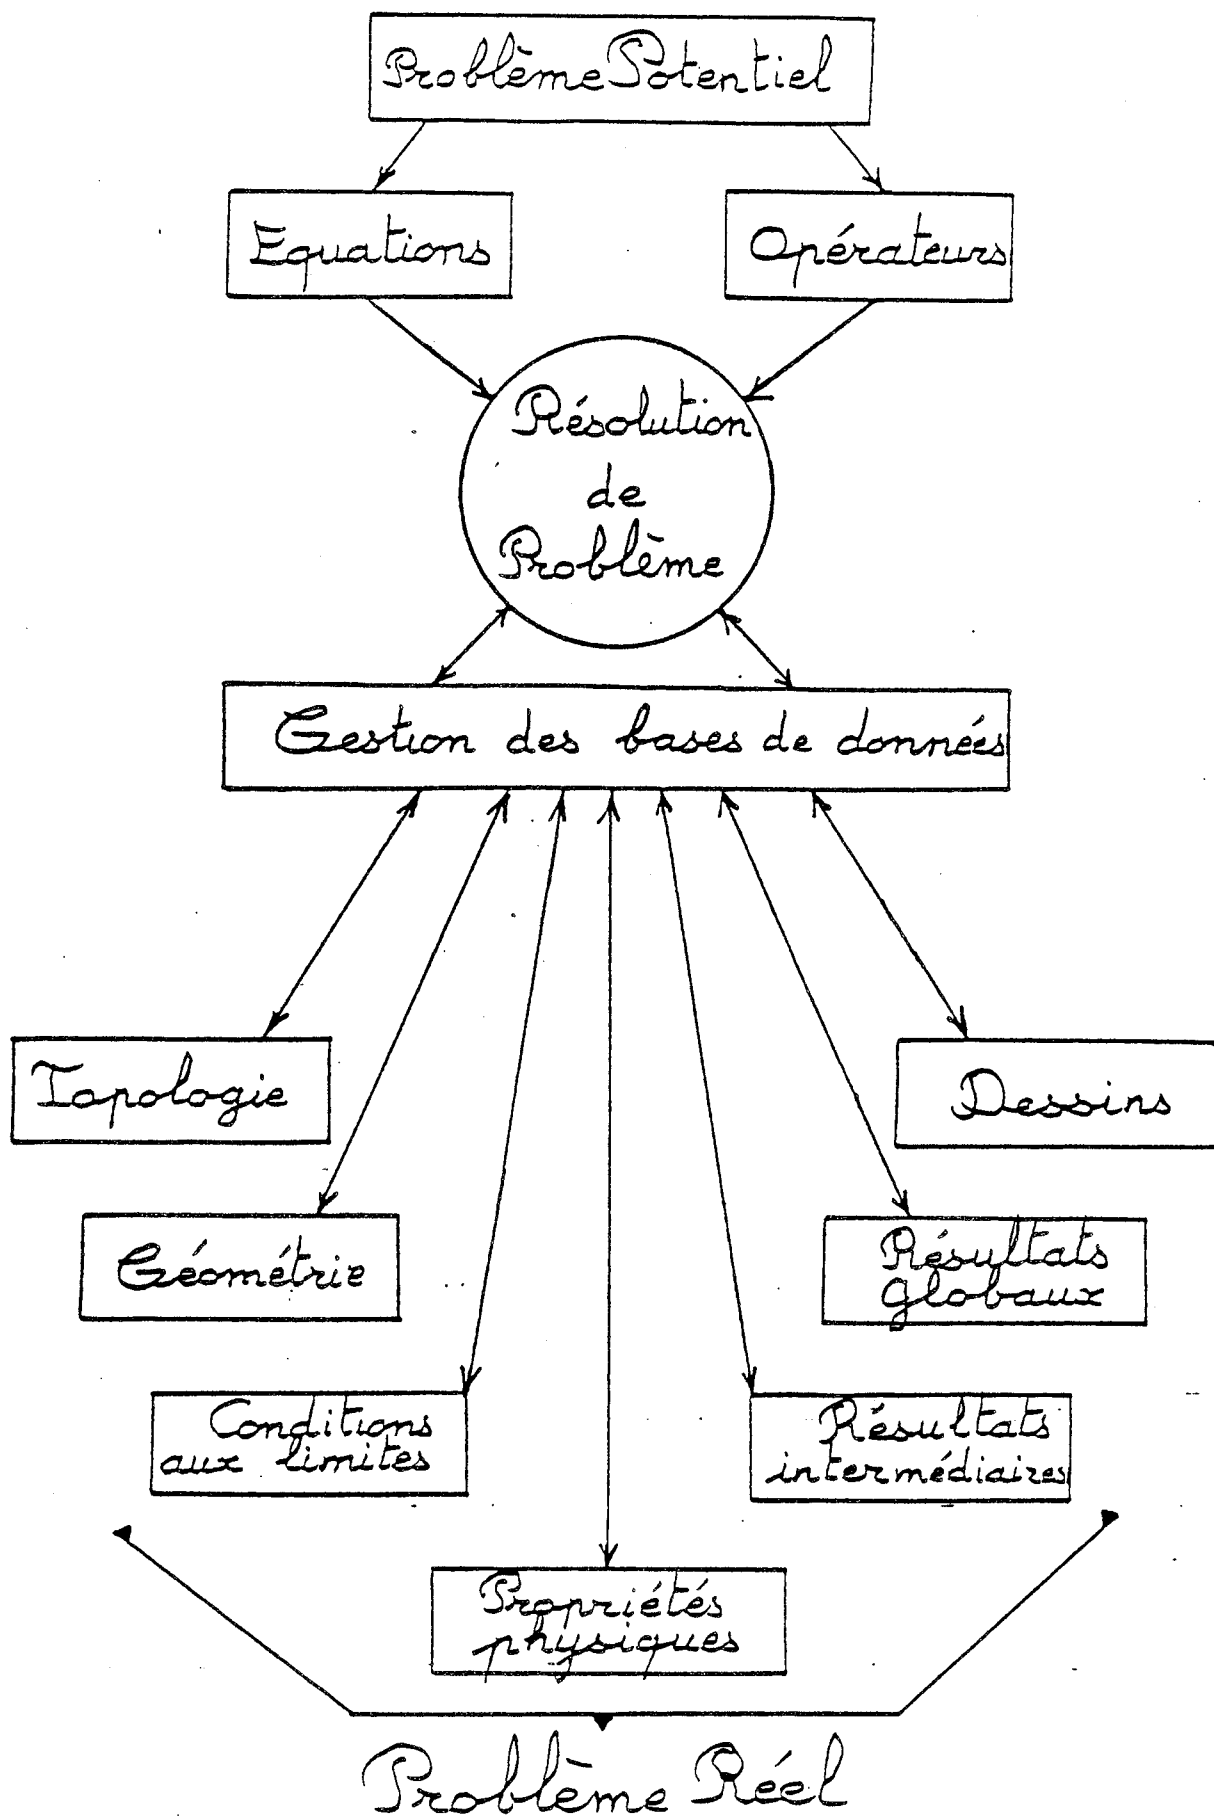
Problème Potentiel

Equations

Opérateurs

Résolution de Problème

Gestion des bases de données

Topologie

Dessins

Géométrie

Résultats globaux

Conditions aux limites

Résultats intermédiaires

Propriétés physiques

Problème Réel